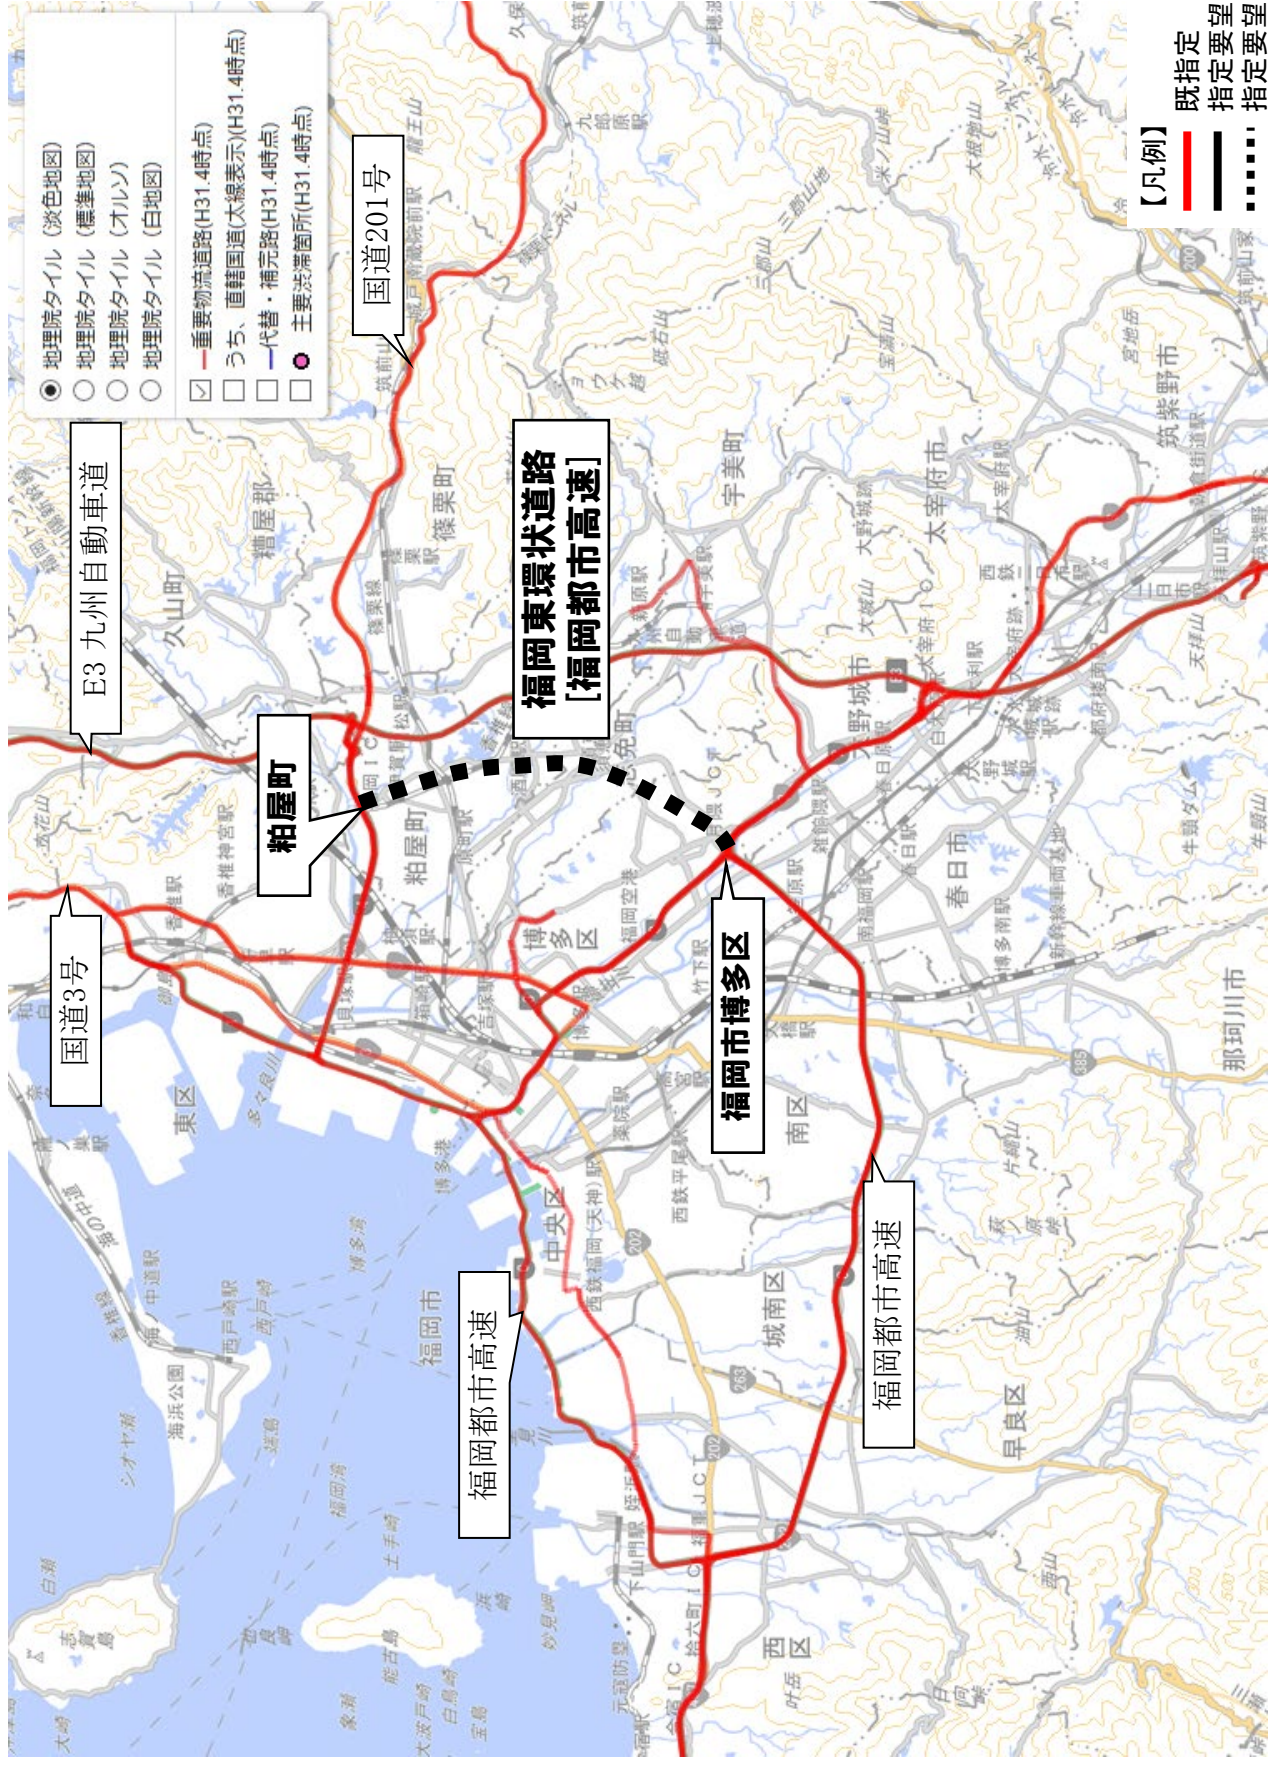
地理院タイル（淡色地図）
地理院タイル（標準地図）
地理院タイル（オルソ）
地理院タイル（白地図）

重要物流道路(H31.4時点)
うち、直轄国道(太線表示)(H31.4時点)
代替・補完路(H31.4時点)
主要渋滞箇所(H31.4時点)

【凡例】
既指定
指定要望
指定要望

国道201号
E3 九州自動車道
国道3号
粕屋町
福岡東環状道路
[福岡都市高速]
福岡市博多区
福岡都市高速
福岡都市高速

糟屋郡
久山町
篠栗町
粕屋町
宇美町
太宰府市
大野城市
春日市
筑紫野市
那珂川市
博多区
東区
中央区
南区
城南区
早良区
西区
福岡市
志賀島
能古島
海の中道
福岡空港
香椎駅
博多駅
西鉄福岡(天神)駅
大宰府駅
二日市駅
春日駅
竹下駅
雑餉隈駅
博多南駅
九州大学
福岡都市高速
海の中道駅
西戸崎駅
博多湾
福岡湾
大野城跡
大城山
宝満山
三郡山
若杉山
片縄山
油山
叶岳
牛頸ダム
牛頸山